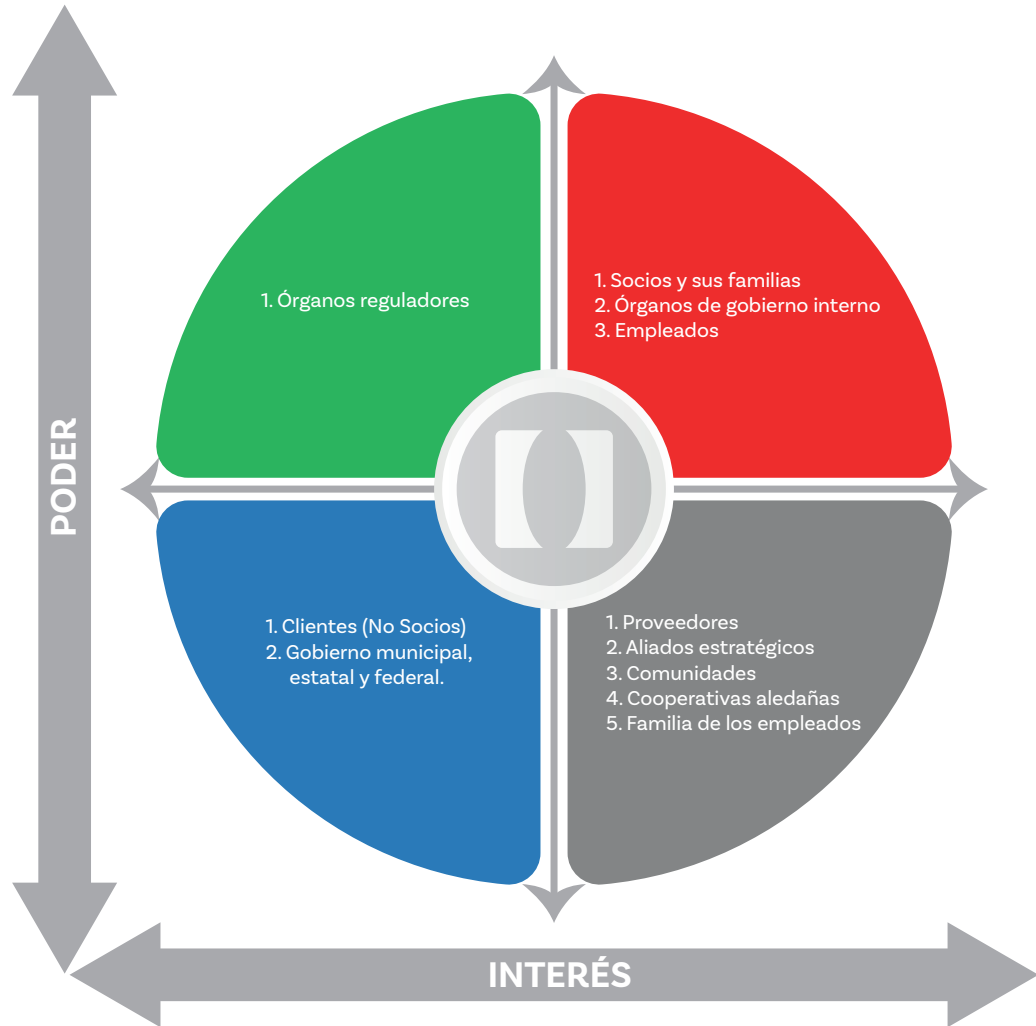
PODER

1. Órganos reguladores

1. Socios y sus familias
2. Órganos de gobierno interno
3. Empleados

1. Clientes (No Socios)
2. Gobierno municipal, estatal y federal.

1. Proveedores
2. Aliados estratégicos
3. Comunidades
4. Cooperativas aledañas
5. Familia de los empleados

INTERÉS